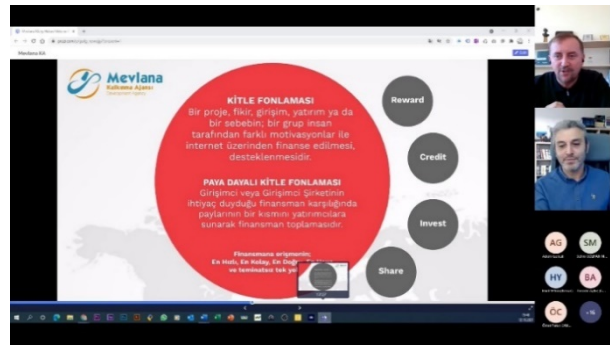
Mevlana
Kalkınma Ajansı

KİTLE FONLAMASI
Bir proje, fikir, girişim, yatırım ya da bir sebebin; bir grup insan tarafından farklı motivasyonlar ile internet üzerinden finanse edilmesi, desteklenmesidir.

PAYA DAYALI KİTLE FONLAMASI
Girişimci veya Girişimci Şirketinin ihtiyaç duyduğu finansman karşılığında paylarının bir kısmını yatırımcılara sunarak finansman toplamasıdır.

Finansmana erişimin;
En Hızlı, En Kolay, En Doğru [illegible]
ve teminatsız tek y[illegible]

Reward
Credit
Invest
Share

Mevlana KA

AG
SM
HY
BA
ÖC
+16